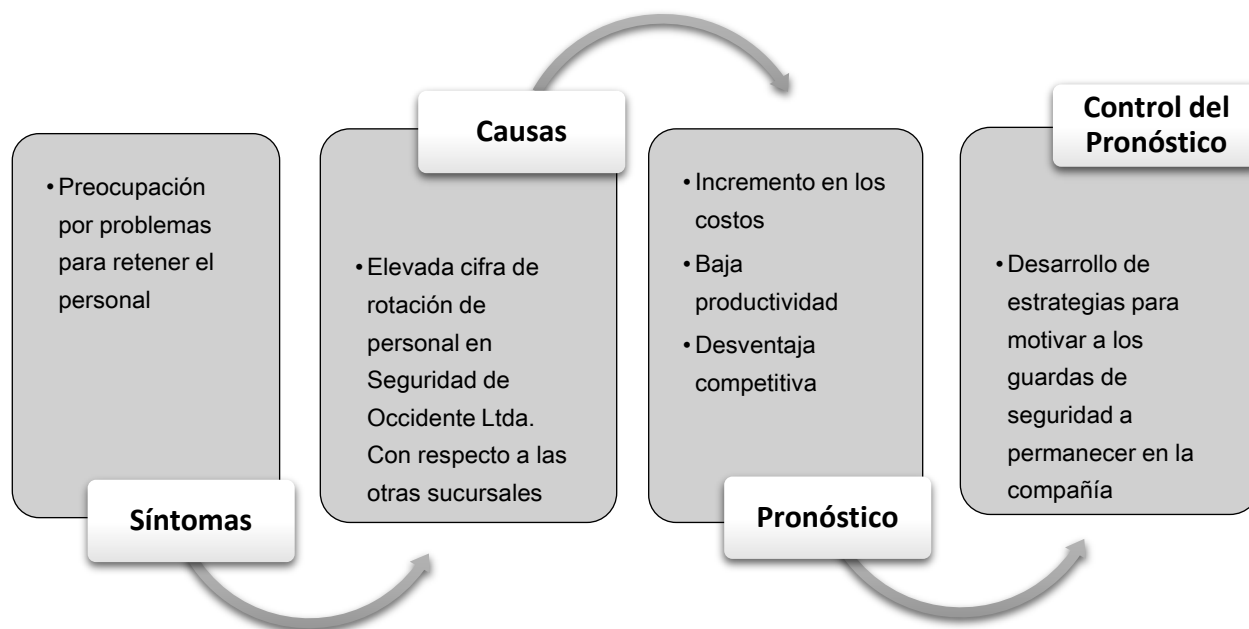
• Preocupación por problemas para retener el personal

Síntomas

Causas

• Elevada cifra de rotación de personal en Seguridad de Occidente Ltda. Con respecto a las otras sucursales

• Incremento en los costos
• Baja productividad
• Desventaja competitiva

Pronóstico

Control del Pronóstico

• Desarrollo de estrategias para motivar a los guardas de seguridad a permanecer en la compañía